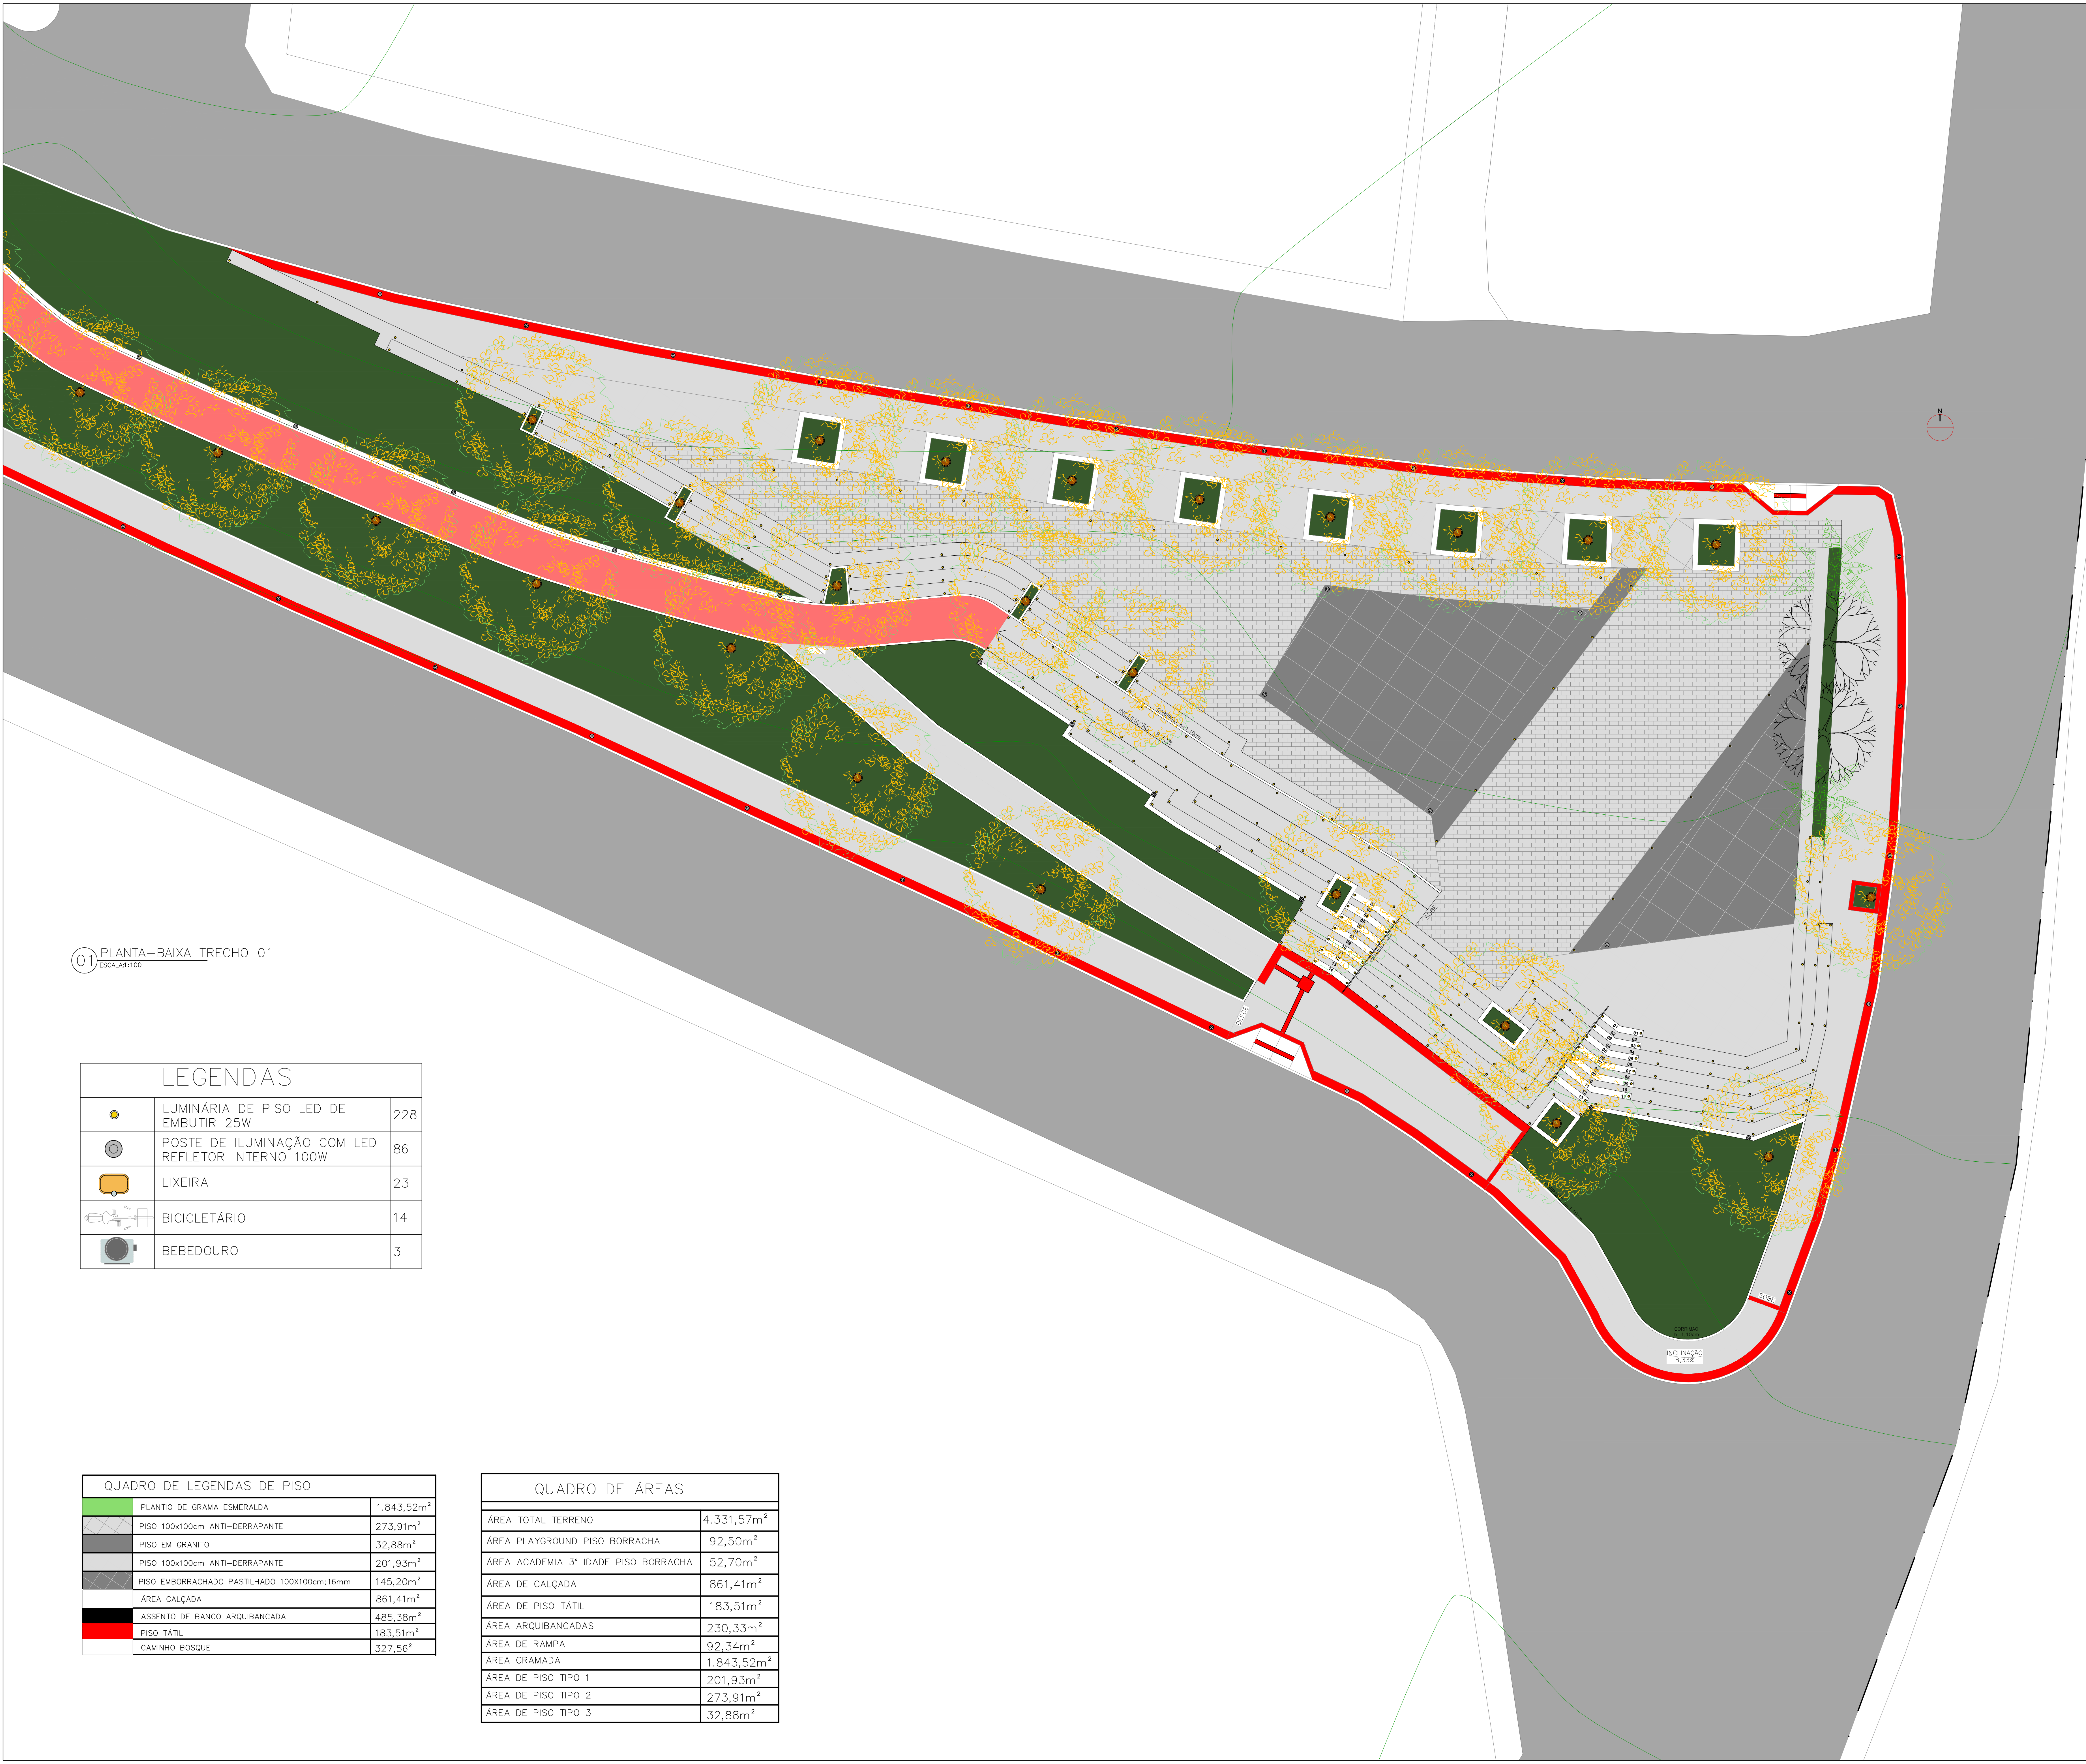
N

01 PLANTA–BAIXA TRECHO 01
ESCALA:1:100

INCLINAÇÃO 8,33%

SOBE

DESCE

INCLINAÇÃO 8,33%

LEGENDAS

| | | |
|---|---|---|
| | LUMINÁRIA DE PISO LED DE EMBUTIR 25W | 228 |
| | POSTE DE ILUMINAÇÃO COM LED REFLETOR INTERNO 100W | 86 |
| | LIXEIRA | 23 |
| | BICICLETÁRIO | 14 |
| | BEBEDOURO | 3 |

QUADRO DE LEGENDAS DE PISO

| | | |
|---|---|---|
| | PLANTIO DE GRAMA ESMERALDA | 1.843,52m² |
| | PISO 100x100cm ANTI–DERRAPANTE | 273,91m² |
| | PISO EM GRANITO | 32,88m² |
| | PISO 100x100cm ANTI–DERRAPANTE | 201,93m² |
| | PISO EMBORRACHADO PASTILHADO 100X100cm;16mm | 145,20m² |
| | ÁREA CALÇADA | 861,41m² |
| | ASSENTO DE BANCO ARQUIBANCADA | 485,38m² |
| | PISO TÁTIL | 183,51m² |
| | CAMINHO BOSQUE | 327,56² |

QUADRO DE ÁREAS

| | |
|---|---|
| ÁREA TOTAL TERRENO | 4.331,57m² |
| ÁREA PLAYGROUND PISO BORRACHA | 92,50m² |
| ÁREA ACADEMIA 3ª IDADE PISO BORRACHA | 52,70m² |
| ÁREA DE CALÇADA | 861,41m² |
| ÁREA DE PISO TÁTIL | 183,51m² |
| ÁREA ARQUIBANCADAS | 230,33m² |
| ÁREA DE RAMPA | 92,34m² |
| ÁREA GRAMADA | 1.843,52m² |
| ÁREA DE PISO TIPO 1 | 201,93m² |
| ÁREA DE PISO TIPO 2 | 273,91m² |
| ÁREA DE PISO TIPO 3 | 32,88m² |